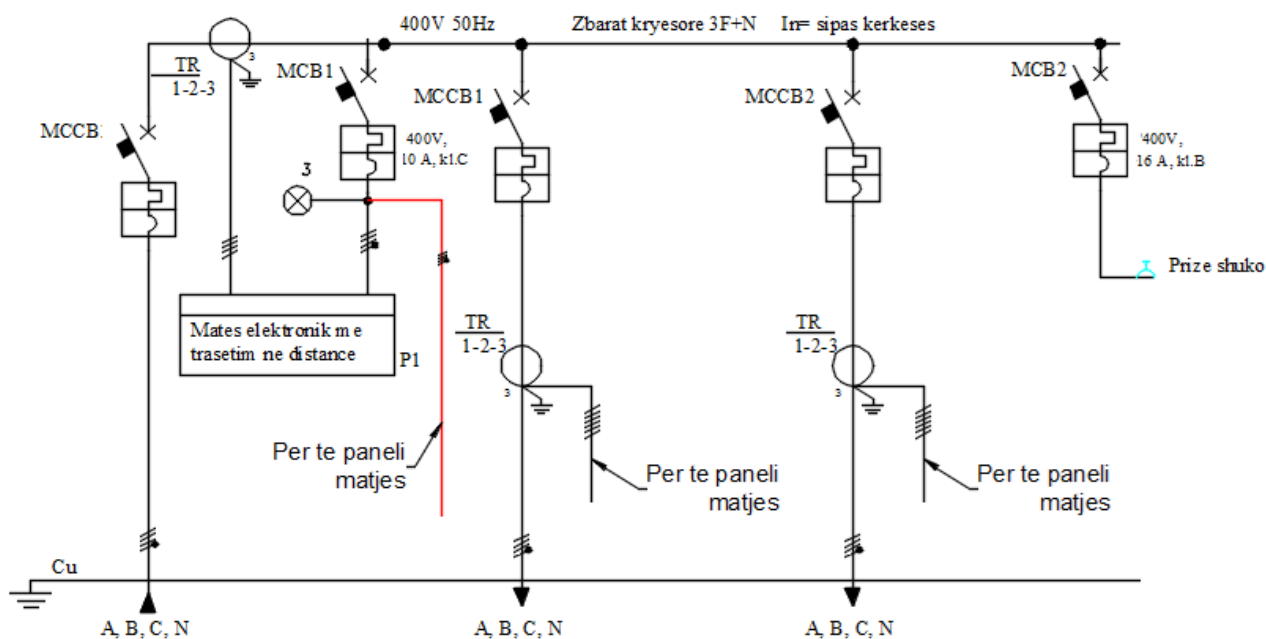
400V 50Hz

Zbarat kryesore 3F+N

In= sipas kerkeses

TR
1-2-3

3

MCB1

MCCB1

MCCB2

MCB2

MCCB:

400V,
10 A, k1.C

'400V,
16 A, k1.B

3

Prize shuko

Mates elektronik me trasetim ne distance

P1

TR
1-2-3

3

TR
1-2-3

3

Per te paneli matjes

Per te paneli matjes

Per te paneli matjes

Cu

A, B, C, N

A, B, C, N

A, B, C, N